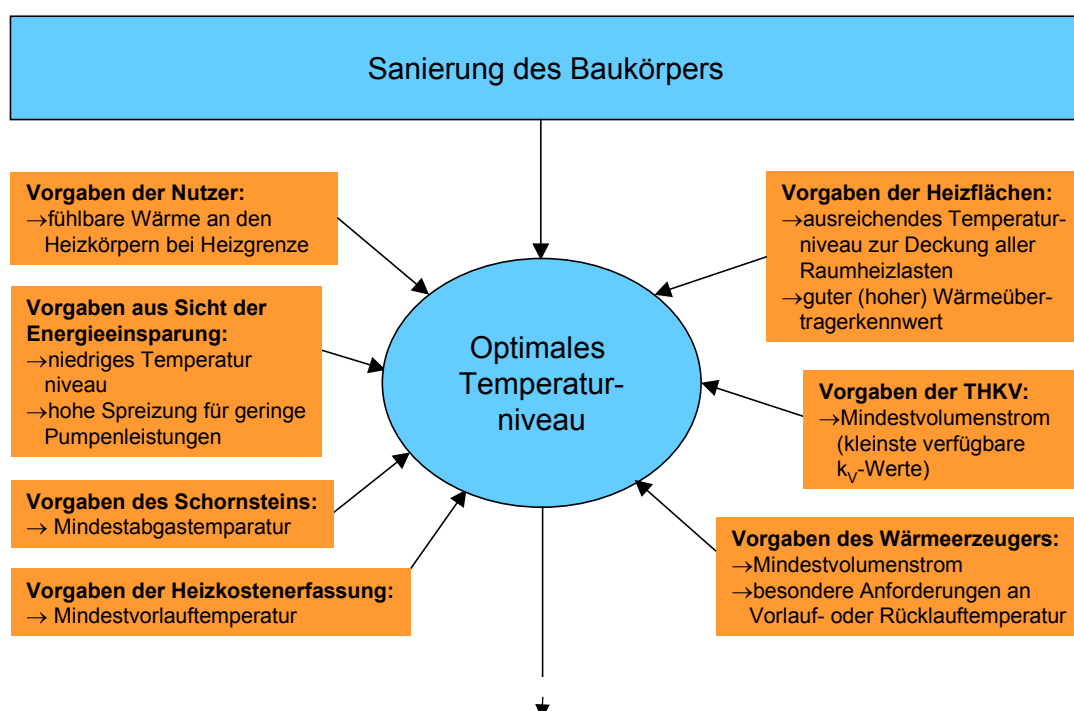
Sanierung des Baukörpers

Vorgaben der Nutzer:
→fühlbare Wärme an den Heizkörpern bei Heizgrenze

Vorgaben aus Sicht der Energieeinsparung:
→niedriges Temperatur niveau
→hohe Spreizung für geringe Pumpenleistungen

Vorgaben des Schornsteins:
→ Mindestabgastemparatur

Vorgaben der Heizkostenerfassung:
→ Mindestvorlauftemperatur

Optimales Temperaturniveau

Vorgaben der Heizflächen:
→ausreichendes Temperaturniveau zur Deckung aller Raumheizlasten
→guter (hoher) Wärmeübertragerkennwert

Vorgaben der THKV:
→Mindestvolumenstrom (kleinste verfügbare $k_V$-Werte)

Vorgaben des Wärmeerzeugers:
→Mindestvolumenstrom
→besondere Anforderungen an Vorlauf- oder Rücklauftemperatur